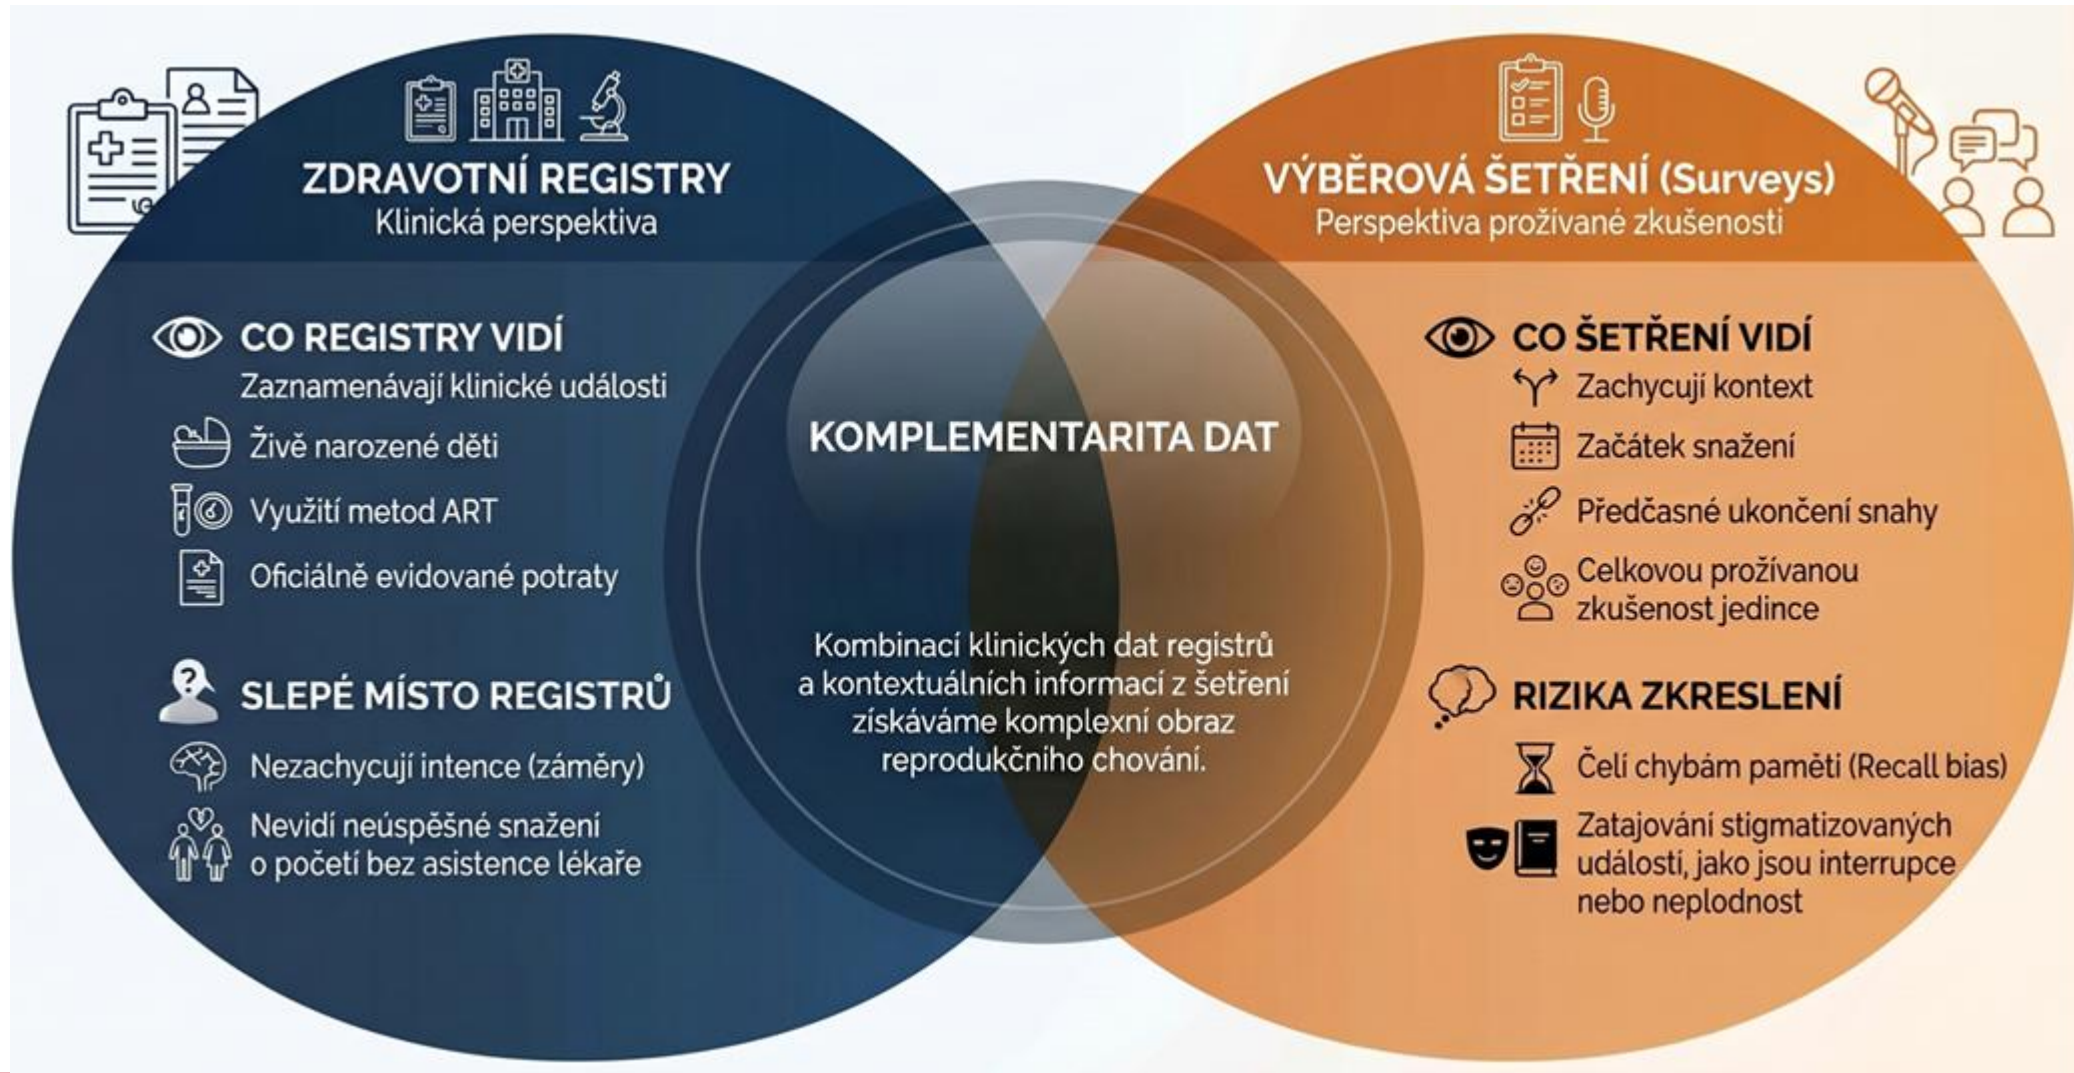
ZDRAVOTNÍ REGISTRY
Klinická perspektiva

CO REGISTRY VIDÍ
Zaznamenávají klinické události
Živě narozené děti
Využití metod ART
Oficiálně evidované potraty

SLEPÉ MÍSTO REGISTRŮ
Nezachycují intence (záměry)
Nevidí neúspěšné snažení o početí bez asistence lékaře

KOMPLEMENTARITA DAT

Kombinací klinických dat registrů a kontextuálních informací z šetření získáváme komplexní obraz reprodukčního chování.

VÝBĚROVÁ ŠETŘENÍ (Surveys)
Perspektiva prožívané zkušenosti

CO ŠETŘENÍ VIDÍ
Zachycují kontext
Začátek snažení
Předčasné ukončení snahy
Celkovou prožívanou zkušenost jedince

RIZIKA ZKRESLENÍ
Čelí chybám paměti (Recall bias)
Zatajování stigmatizovaných událostí, jako jsou interrupce nebo neplodnost